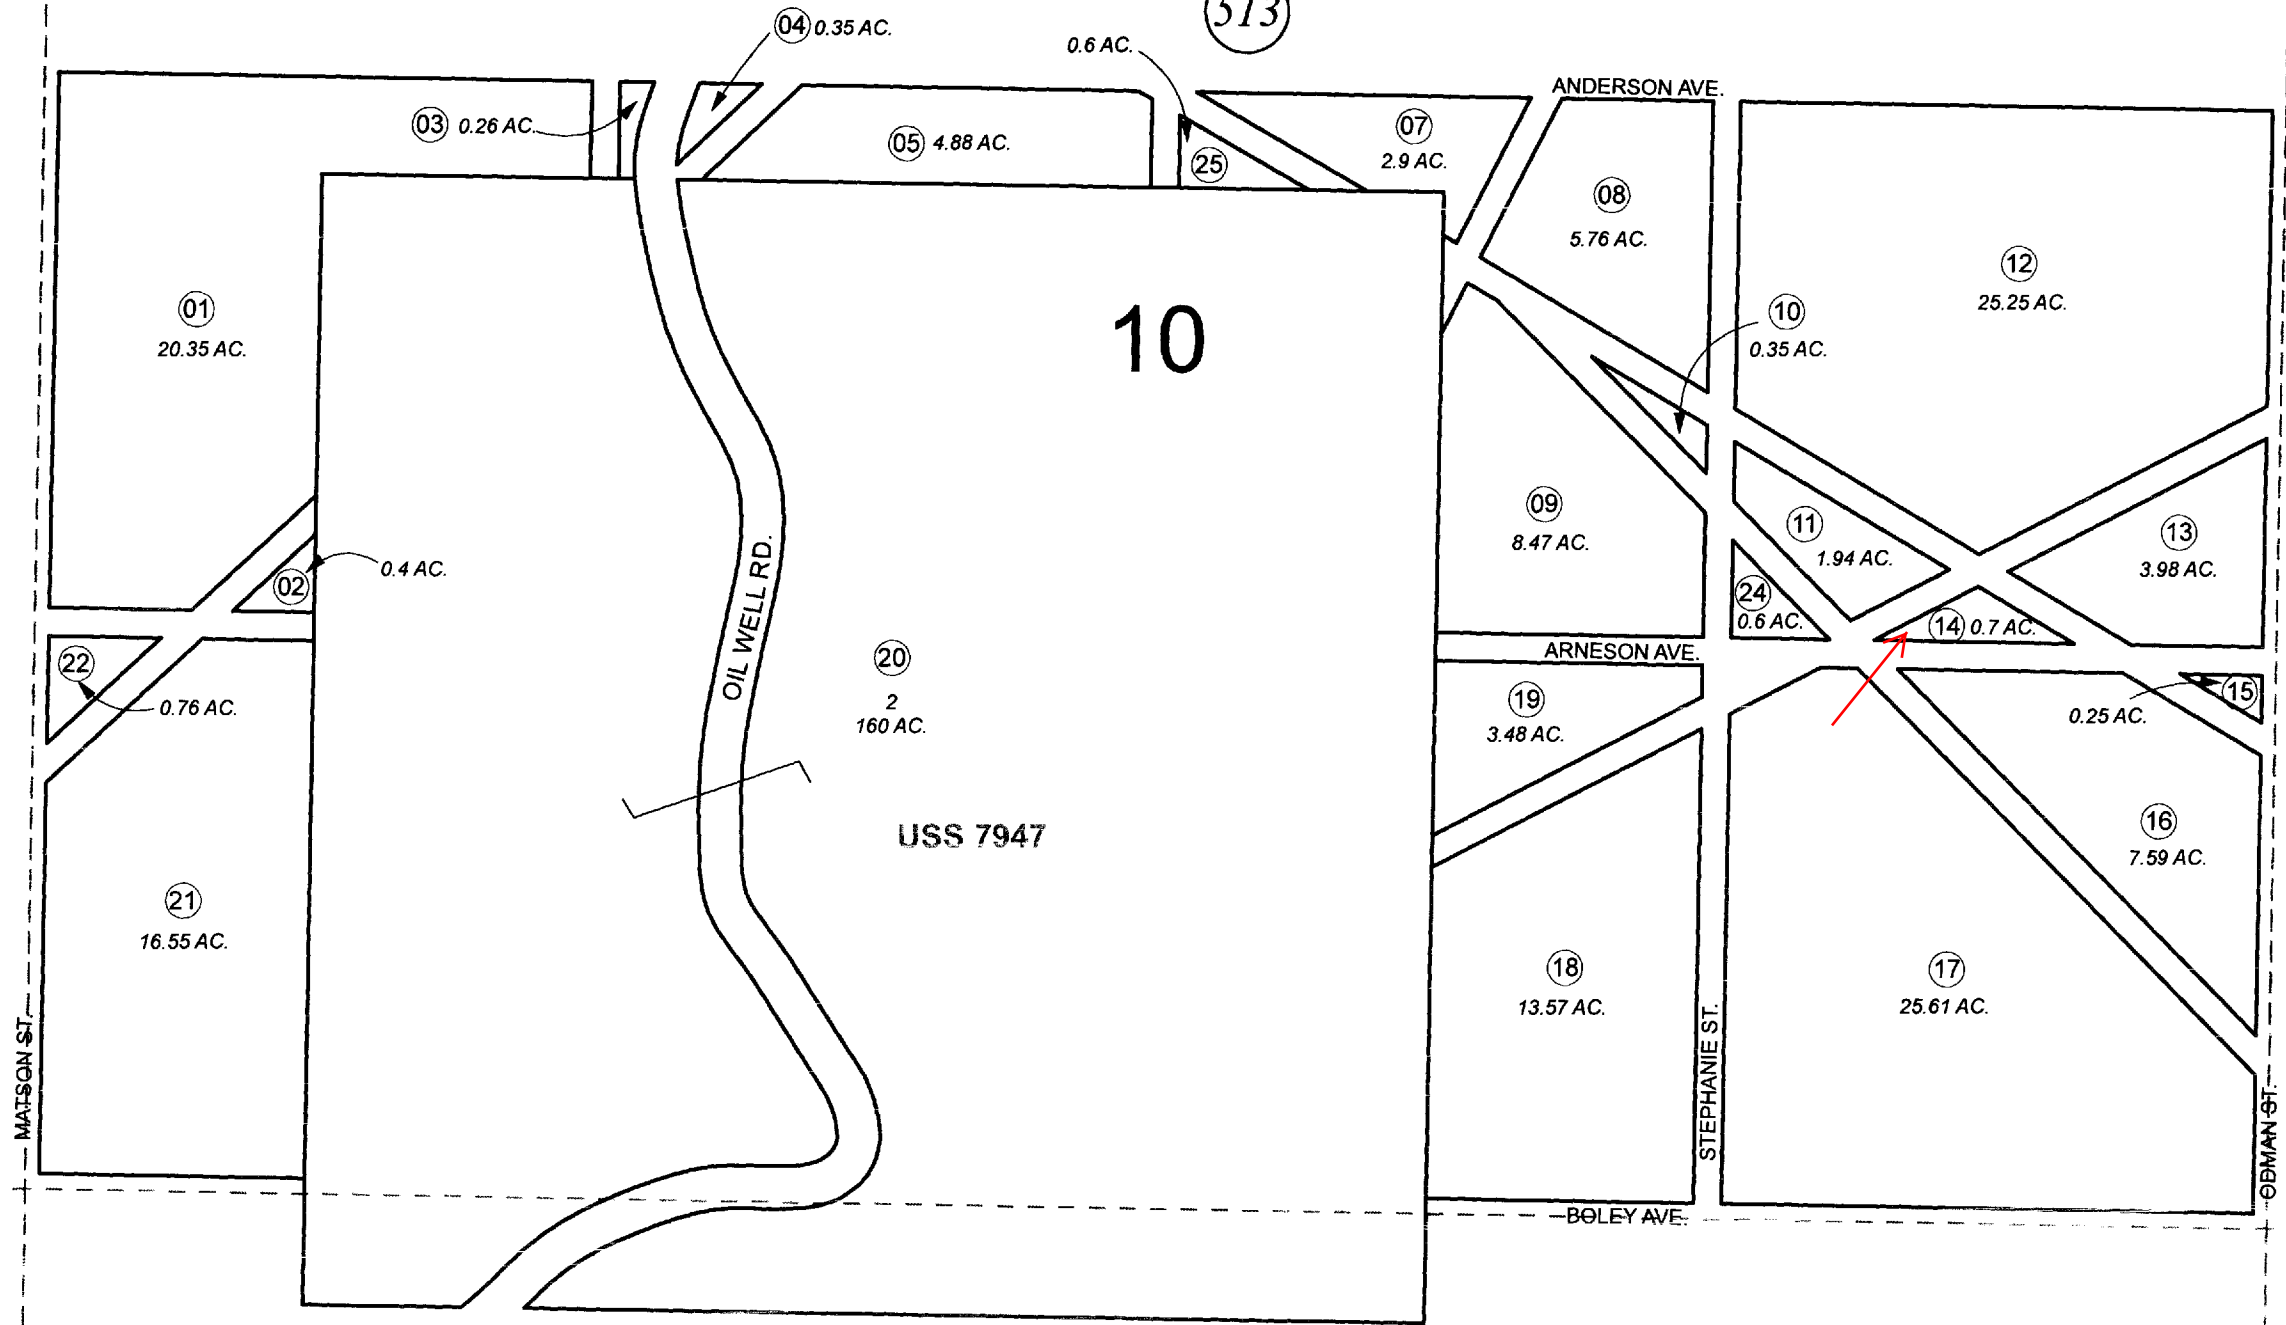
513

04 0.35 AC.

0.6 AC.

ANDERSON AVE.

03 0.26 AC.

05 4.88 AC.

07
2.9 AC.

25

08
5.76 AC.

12
25.25 AC.

10

01
20.35 AC.

10
0.35 AC.

09
8.47 AC.

11
1.94 AC.

13
3.98 AC.

0.4 AC.

02

24
0.6 AC.

14 0.7 AC.

ARNESON AVE.

22

0.76 AC.

20
2
160 AC.

19
3.48 AC.

15

0.25 AC.

OIL WELL RD.

USS 7947

16
7.59 AC.

21
16.55 AC.

18
13.57 AC.

17
25.61 AC.

MATSON ST.

STEPHANIE ST.

ODMAN ST.

BOLEY AVE.